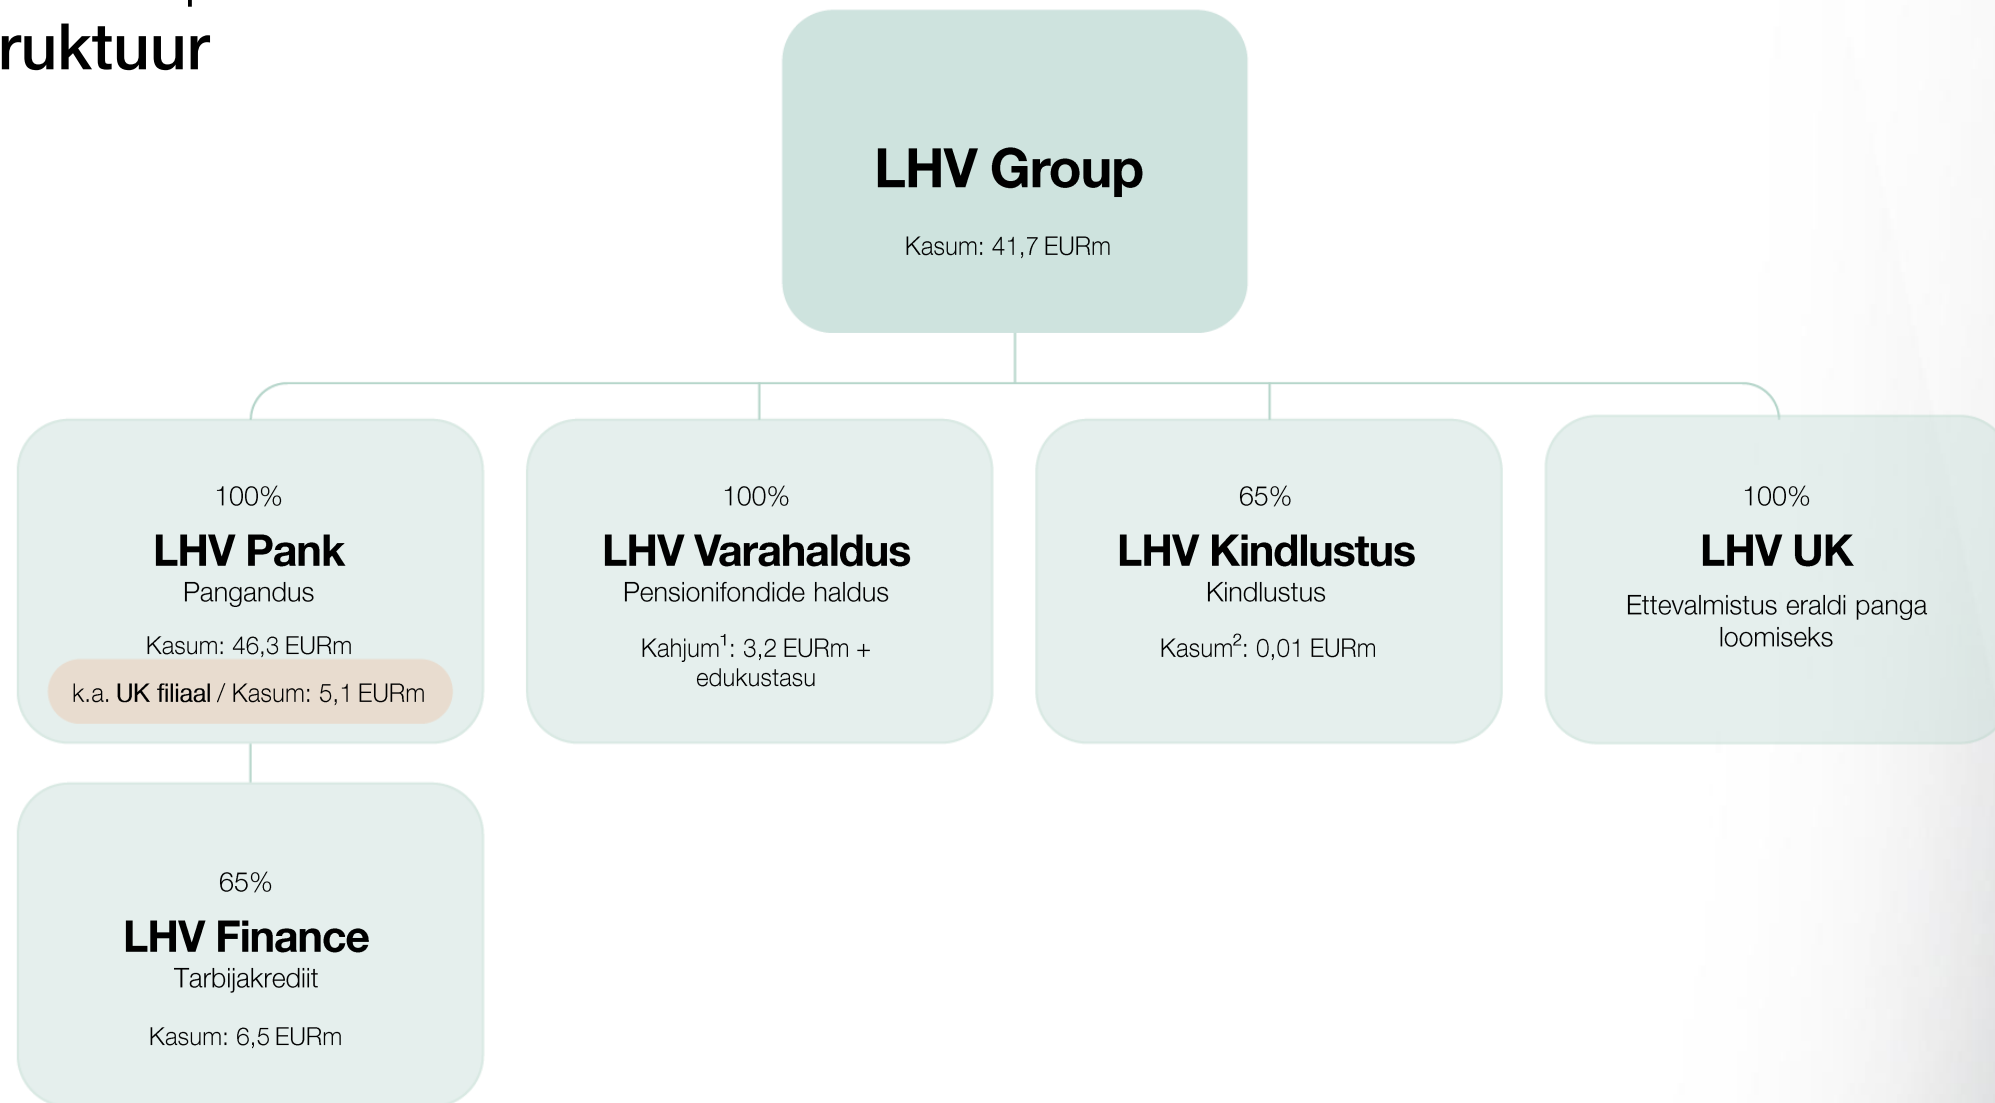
ruktuur

LHV Group

Kasum: 41,7 EURm

100%

LHV Pank

Pangandus

Kasum: 46,3 EURm

k.a. UK filiaal / Kasum: 5,1 EURm

100%

LHV Varahaldus

Pensionifondide haldus

Kahjum$^1$: 3,2 EURm + edukustasu

65%

LHV Kindlustus

Kindlustus

Kasum$^2$: 0,01 EURm

100%

LHV UK

Ettevalmistus eraldi panga loomiseks

65%

LHV Finance

Tarbijakrediit

Kasum: 6,5 EURm